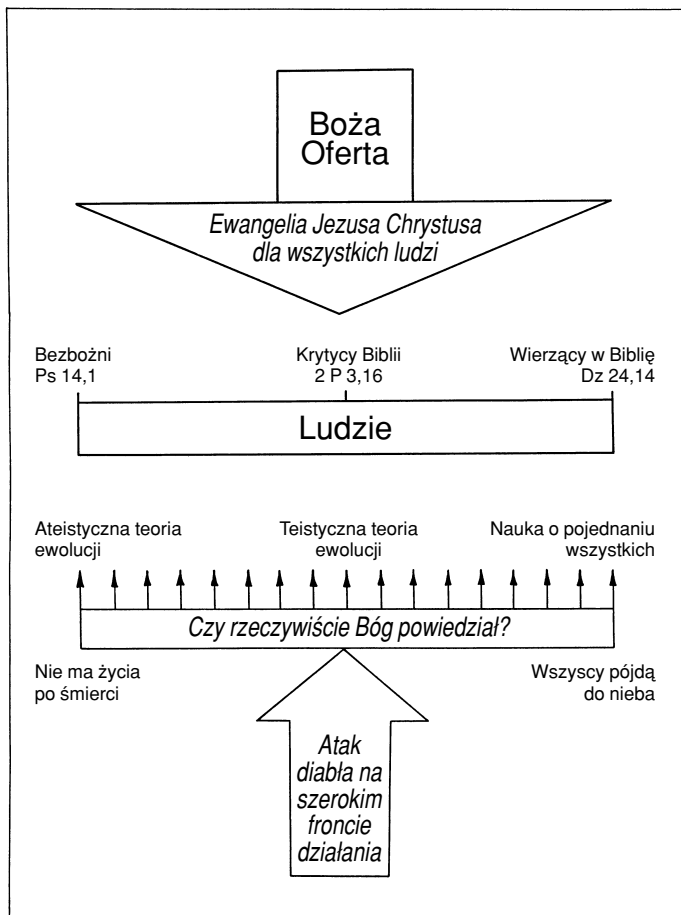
Boża Oferta

Ewangelia Jezusa Chrystusa dla wszystkich ludzi

Bezbożni
Ps 14,1

Krytycy Biblii
2 P 3,16

Wierzący w Biblię
Dz 24,14

Ludzie

Ateistyczna teoria ewolucji

Teistyczna teoria ewolucji

Nauka o pojednaniu wszystkich

Czy rzeczywiście Bóg powiedział?

Nie ma życia po śmierci

Wszyscy pójdą do nieba

Atak diabła na szerokim froncie działania